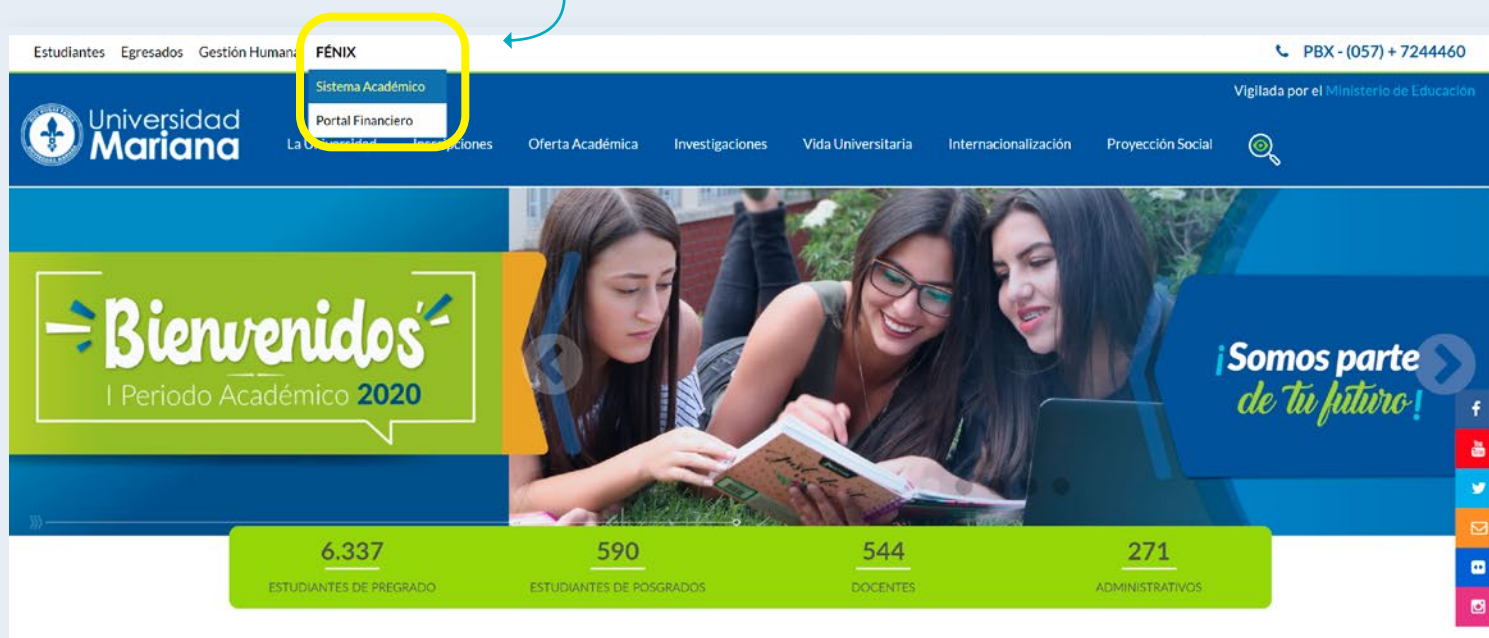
Estudiantes Egresados Gestión Humana FÉNIX

Sistema Académico

Portal Financiero

PBX - (057) + 7244460

Vigilada por el Ministerio de Educación

Universidad Mariana

La Universidad Inscripciones Oferta Académica Investigaciones Vida Universitaria Internacionalización Proyección Social

Bienvenidos

I Periodo Académico 2020

¡Somos parte de tu futuro!

6.337
ESTUDIANTES DE PREGRADO

590
ESTUDIANTES DE POSGRADOS

544
DOCENTES

271
ADMINISTRATIVOS